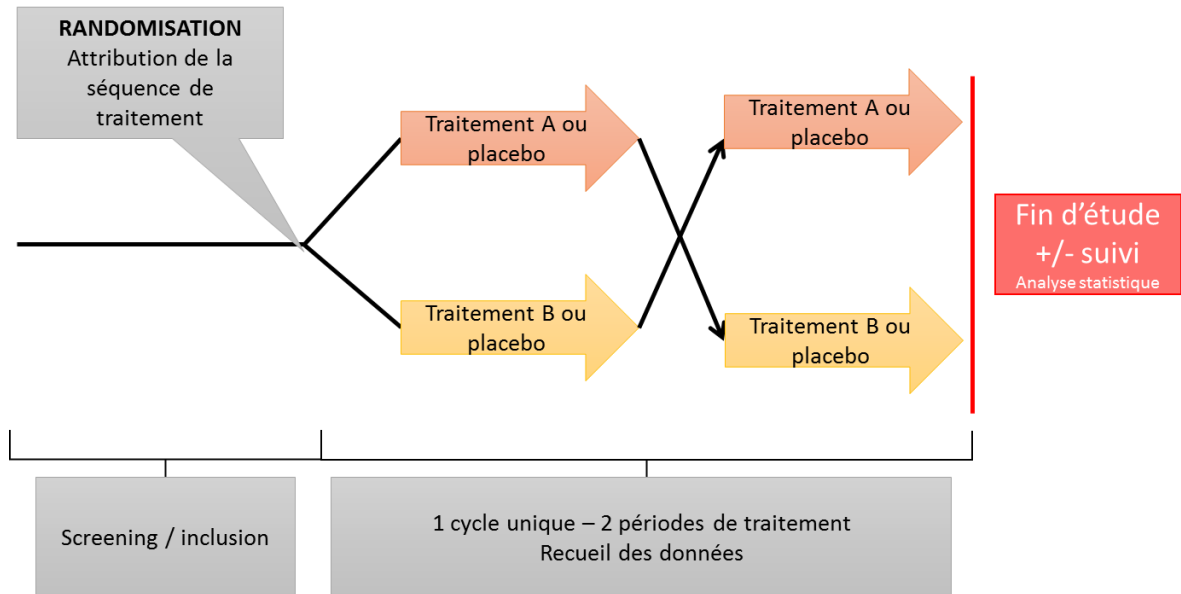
RANDOMISATION
Attribution de la séquence de traitement

Traitement A ou placebo

Traitement B ou placebo

Traitement A ou placebo

Traitement B ou placebo

Fin d'étude
+/- suivi
Analyse statistique

Screening / inclusion

1 cycle unique – 2 périodes de traitement
Recueil des données